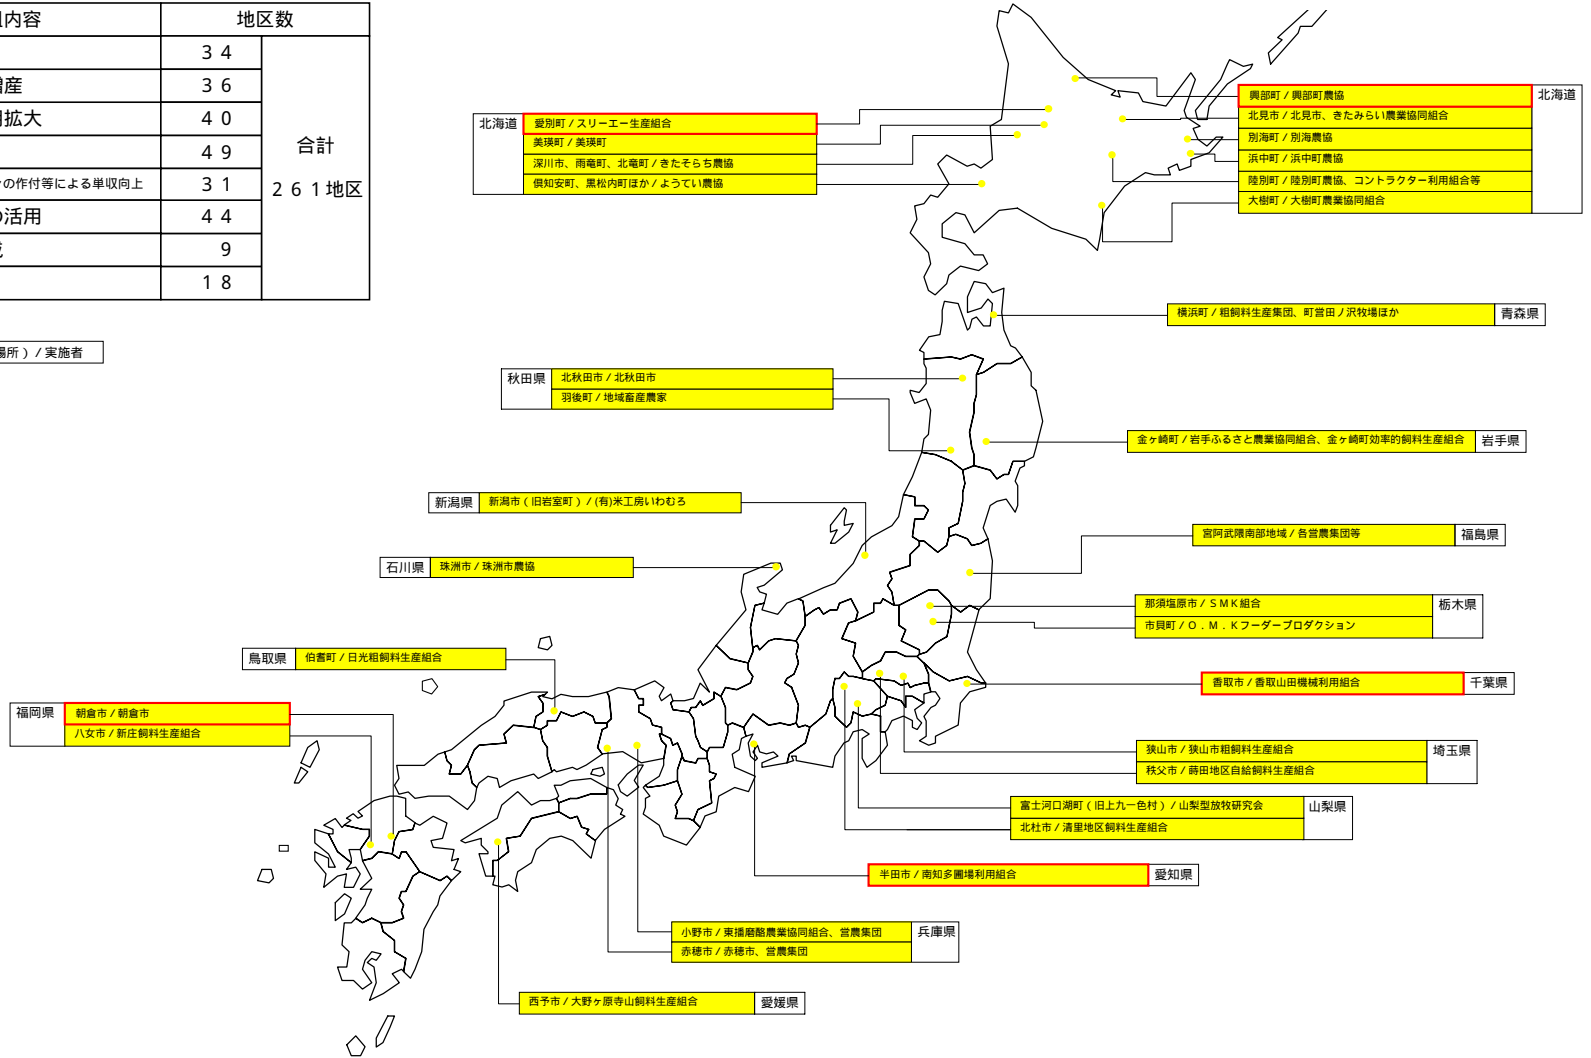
| 内容 | 地区数 | |
|---|---|---|
| | 34 | 合計 261地区 |
| 産 | 36 | |
| 拡大 | 40 | |
| | 49 | |
| の作付等による単収向上 | 31 | |
| 活用 | 44 | |
| | 9 | |
| | 18 | |

場所）/ 実施者

北海道 愛別町 / スリーエー生産組合
美瑛町 / 美瑛町
深川市、雨竜町、北竜町 / きたそらち農協
倶知安町、黒松内町ほか / ようてい農協

興部町 / 興部町農協 北海道
北見市 / 北見市、きたみらい農業協同組合
別海町 / 別海農協
浜中町 / 浜中町農協
陸別町 / 陸別町農協、コントラクター利用組合等
大樹町 / 大樹町農業協同組合

横浜町 / 粗飼料生産集団、町営田ノ沢牧場ほか 青森県

秋田県 北秋田市 / 北秋田市
羽後町 / 地域畜産農家

金ヶ崎町 / 岩手ふるさと農業協同組合、金ヶ崎町効率的飼料生産組合 岩手県

新潟県 新潟市（旧岩室町）/ (有)米工房いわむろ

宮阿武隈南部地域 / 各営農集団等 福島県

石川県 珠洲市 / 珠洲市農協

那須塩原市 / SMK組合 栃木県
市貝町 / O．M．Kフーダープロダクション

鳥取県 伯耆町 / 日光粗飼料生産組合

香取市 / 香取山田機械利用組合 千葉県

福岡県 朝倉市 / 朝倉市
八女市 / 新庄飼料生産組合

狭山市 / 狭山市粗飼料生産組合 埼玉県
秩父市 / 蒔田地区自給飼料生産組合

富士河口湖町（旧上九一色村）/ 山梨型放牧研究会 山梨県
北杜市 / 清里地区飼料生産組合

半田市 / 南知多圃場利用組合 愛知県

小野市 / 東播磨農業協同組合、営農集団 兵庫県
赤穂市 / 赤穂市、営農集団

西予市 / 大野ヶ原寺山飼料生産組合 愛媛県